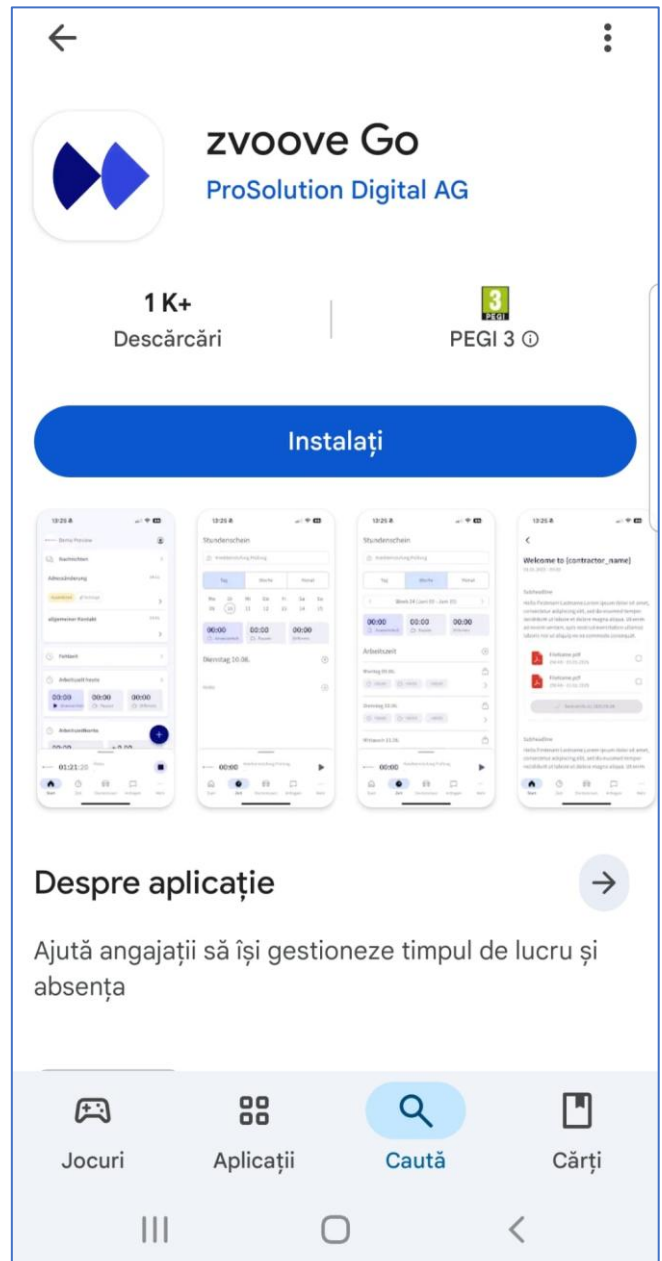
zvoove Go
ProSolution Digital AG

1 K+
Descărcări

3 PEGI
PEGI 3 ⓘ

Instalați

13:25 Nachrichten Adressänderung allgemeiner Kontakt Fehlzeit Arbeitszeit heute 00:00 00:00 00:00 01:21:20

13:25 Stundenschein Tag Woche Monat 00:00 00:00 00:00 Dienstag 10.06. 00:00

13:25 Stundenschein Tag Woche Monat 00:00 00:00 00:00 Arbeitszeit Montag 09.06. Dienstag 10.06. Mittwoch 11.06. 00:00

13:25 Welcome to {contractor_name}

Despre aplicație

Ajută angajații să își gestioneze timpul de lucru și absența

Jocuri
Aplicații
Caută
Cărți